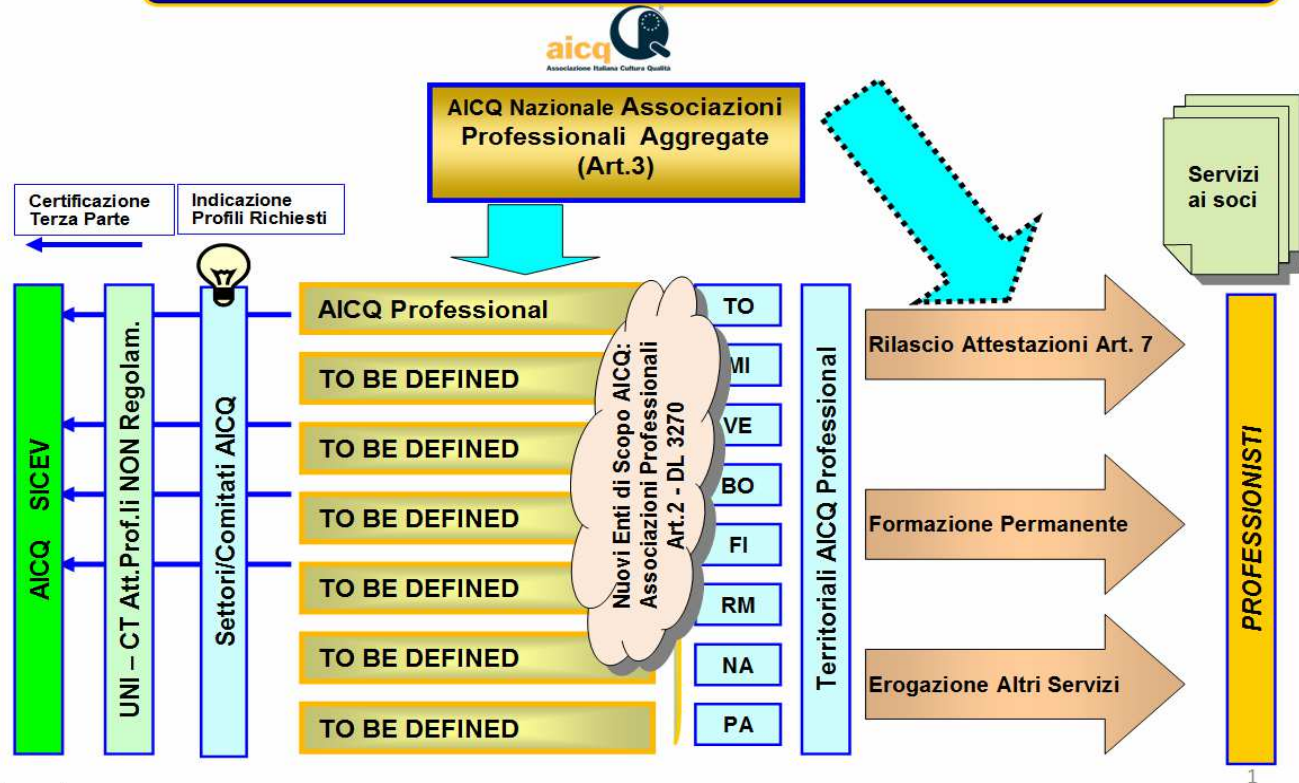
aicq
Associazione Italiana Cultura Qualità

AICQ Nazionale Associazioni Professionali Aggregate (Art.3)

Servizi ai soci

Certificazione Terza Parte

Indicazione Profili Richiesti

AICQ SICEV

UNI – CT Att.Prof.li NON Regolam.

Settori/Comitati AICQ

AICQ Professional

TO BE DEFINED

TO BE DEFINED

TO BE DEFINED

TO BE DEFINED

TO BE DEFINED

TO BE DEFINED

Nuovi Enti di Scopo AICQ: Associazioni Professionali Art.2 - DL 3270

TO

MI

VE

BO

FI

RM

NA

PA

Territoriali AICQ Professional

Rilascio Attestazioni Art. 7

Formazione Permanente

Erogazione Altri Servizi

PROFESSIONISTI

1